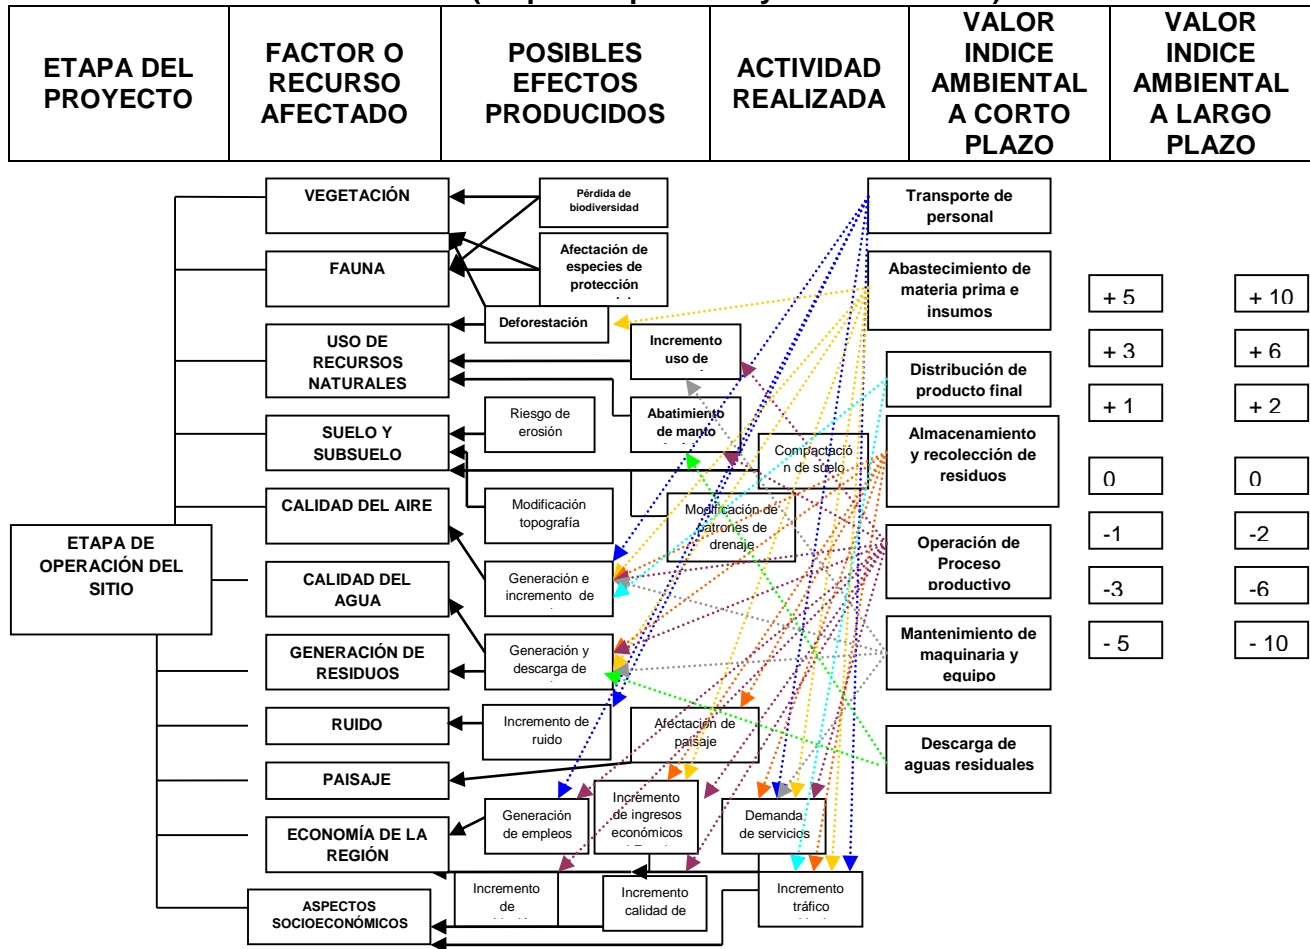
(...) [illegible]

| ETAPA DEL PROYECTO | FACTOR O RECURSO AFECTADO | POSIBLES EFECTOS PRODUCIDOS | ACTIVIDAD REALIZADA | VALOR INDICE AMBIENTAL A CORTO PLAZO | VALOR INDICE AMBIENTAL A LARGO PLAZO |
|---|---|---|---|---|---|

ETAPA DE OPERACIÓN DEL SITIO

VEGETACIÓN
FAUNA
USO DE RECURSOS NATURALES
SUELO Y SUBSUELO
CALIDAD DEL AIRE
CALIDAD DEL AGUA
GENERACIÓN DE RESIDUOS
RUIDO
PAISAJE
ECONOMÍA DE LA REGIÓN
ASPECTOS SOCIOECONÓMICOS

Pérdida de biodiversidad
Afectación de especies de protección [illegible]
Deforestación
Incremento uso de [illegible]
Riesgo de erosión
Abatimiento de manto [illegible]
Compactación de suelo
Modificación topografía
Modificación de patrones de drenaje
Generación e incremento de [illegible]
Generación y descarga de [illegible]
Incremento de ruido
Afectación de paisaje
Generación de empleos
Incremento de ingresos económicos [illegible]
Demanda de servicios
Incremento de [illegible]
Incremento calidad de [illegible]
Incremento tráfico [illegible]

Transporte de personal
Abastecimiento de materia prima e insumos
Distribución de producto final
Almacenamiento y recolección de residuos
Operación de Proceso productivo
Mantenimiento de maquinaria y equipo
Descarga de aguas residuales

+ 5
+ 3
+ 1
0
-1
-3
- 5

+ 10
+ 6
+ 2
0
-2
-6
- 10